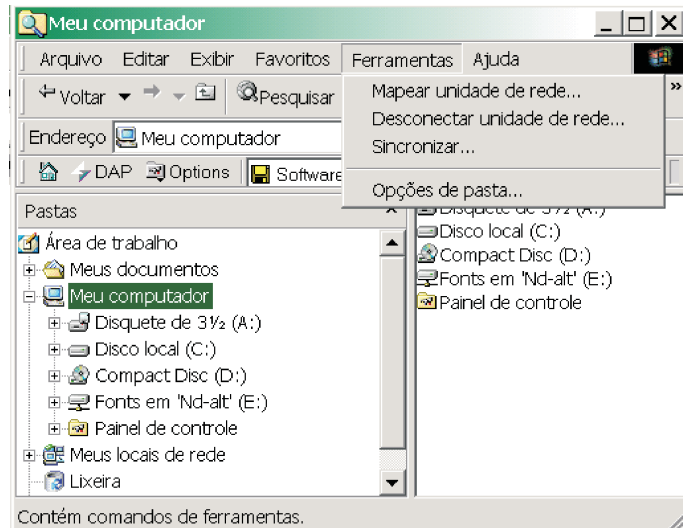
Meu computador

Arquivo Editar Exibir Favoritos Ferramentas Ajuda

Voltar Pesquisar

Endereço Meu computador

DAP Options Software

Mapear unidade de rede...
Desconectar unidade de rede...
Sincronizar...
Opções de pasta...

Pastas ×

Área de trabalho
Meus documentos
Meu computador
Disquete de 3½ (A:)
Disco local (C:)
Compact Disc (D:)
Fonts em 'Nd-alt' (E:)
Painel de controle
Meus locais de rede
Lixeira

Disquete de 3½ (A:)
Disco local (C:)
Compact Disc (D:)
Fonts em 'Nd-alt' (E:)
Painel de controle

Contém comandos de ferramentas.